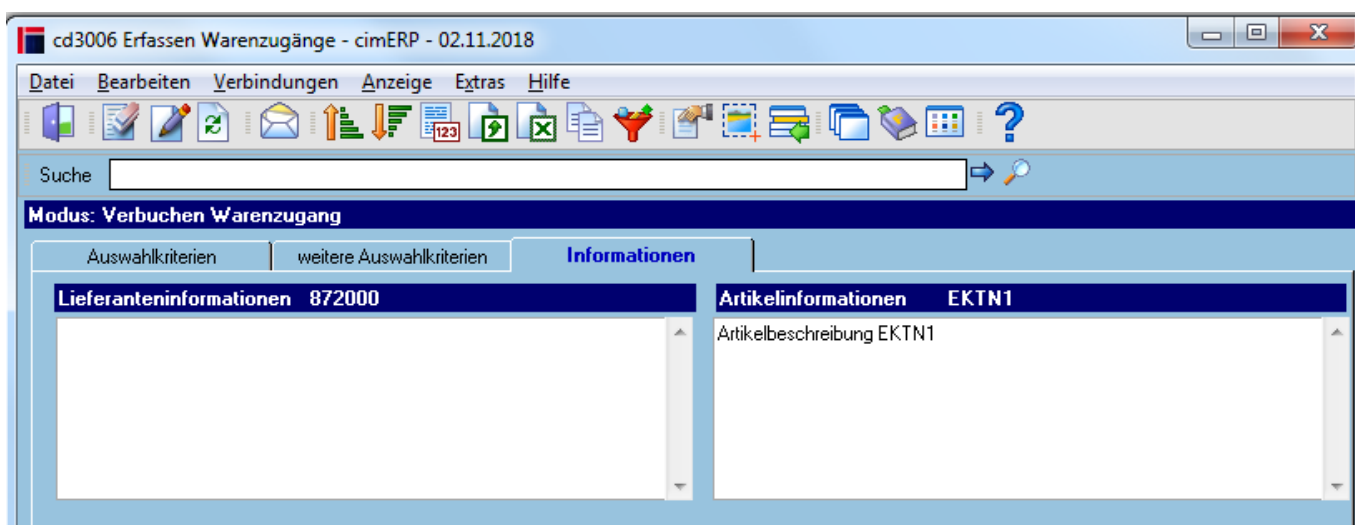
cd3006 Erfassen Warenzugänge - cimERP - 02.11.2018

Datei Bearbeiten Verbindungen Anzeige Extras Hilfe

Suche

Modus: Verbuchen Warenzugang

Auswahlkriterien | weitere Auswahlkriterien | Informationen

Lieferanteninformationen 872000

Artikelinformationen EKTN1

Artikelbeschreibung EKTN1